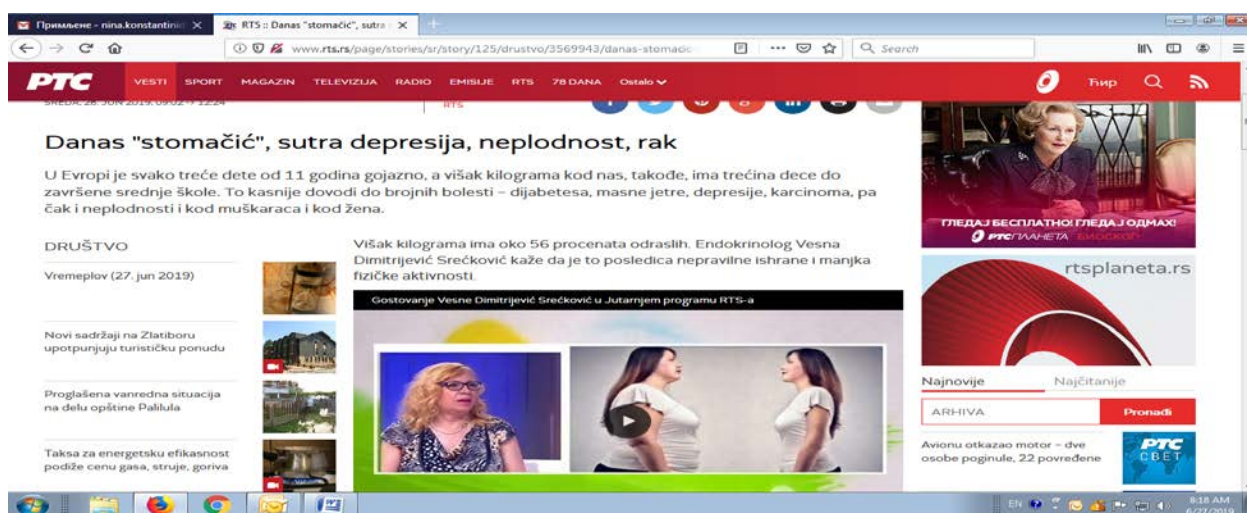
Примљене - nina.konstantini ×
RTS :: Danas "stomačić", sutra ×

www.rts.rs/page/stories/sr/story/125/drustvo/3569943/danas-stomacic

Search

РТС VESTI SPORT MAGAZIN TELEVIZIJA RADIO EMISIJE RTS 78 DANA Ostalo

Ћир

SREDA, 26. JUN 2019, 09:02 → 12:24

RTS

Danas "stomačić", sutra depresija, neplodnost, rak

U Evropi je svako treće dete od 11 godina gojazno, a višak kilograma kod nas, takođe, ima trećina dece do završene srednje škole. To kasnije dovodi do brojnih bolesti – dijabetesa, masne jetre, depresije, karcinoma, pa čak i neplodnosti i kod muškaraca i kod žena.

DRUŠTVO

Vremeplov (27. jun 2019)

Novi sadržaji na Zlatiboru upotpunjuju turističku ponudu

Proglašena vanredna situacija na delu opštine Palilula

Taksa za energetsku efikasnost podiže cenu gasa, struje, goriva

Višak kilograma ima oko 56 procenata odraslih. Endokrinolog Vesna Dimitrijević Srećković kaže da je to posledica nepravilne ishrane i manjka fizičke aktivnosti.

Gostovanje Vesne Dimitrijević Srećković u Jutarnjem programu RTS-a

ГЛЕДАЈ БЕСПЛАТНО! ГЛЕДАЈ ОДМАХ!
РТС ПЛАНЕТА БИОСКОП

rtsplaneta.rs

Najnovije
Najčitanije

ARHIVA
Pronađi

Avionu otkazao motor – dve osobe poginule, 22 povređene

РТС СВЕТ

EN
8:18 AM
6/27/2019